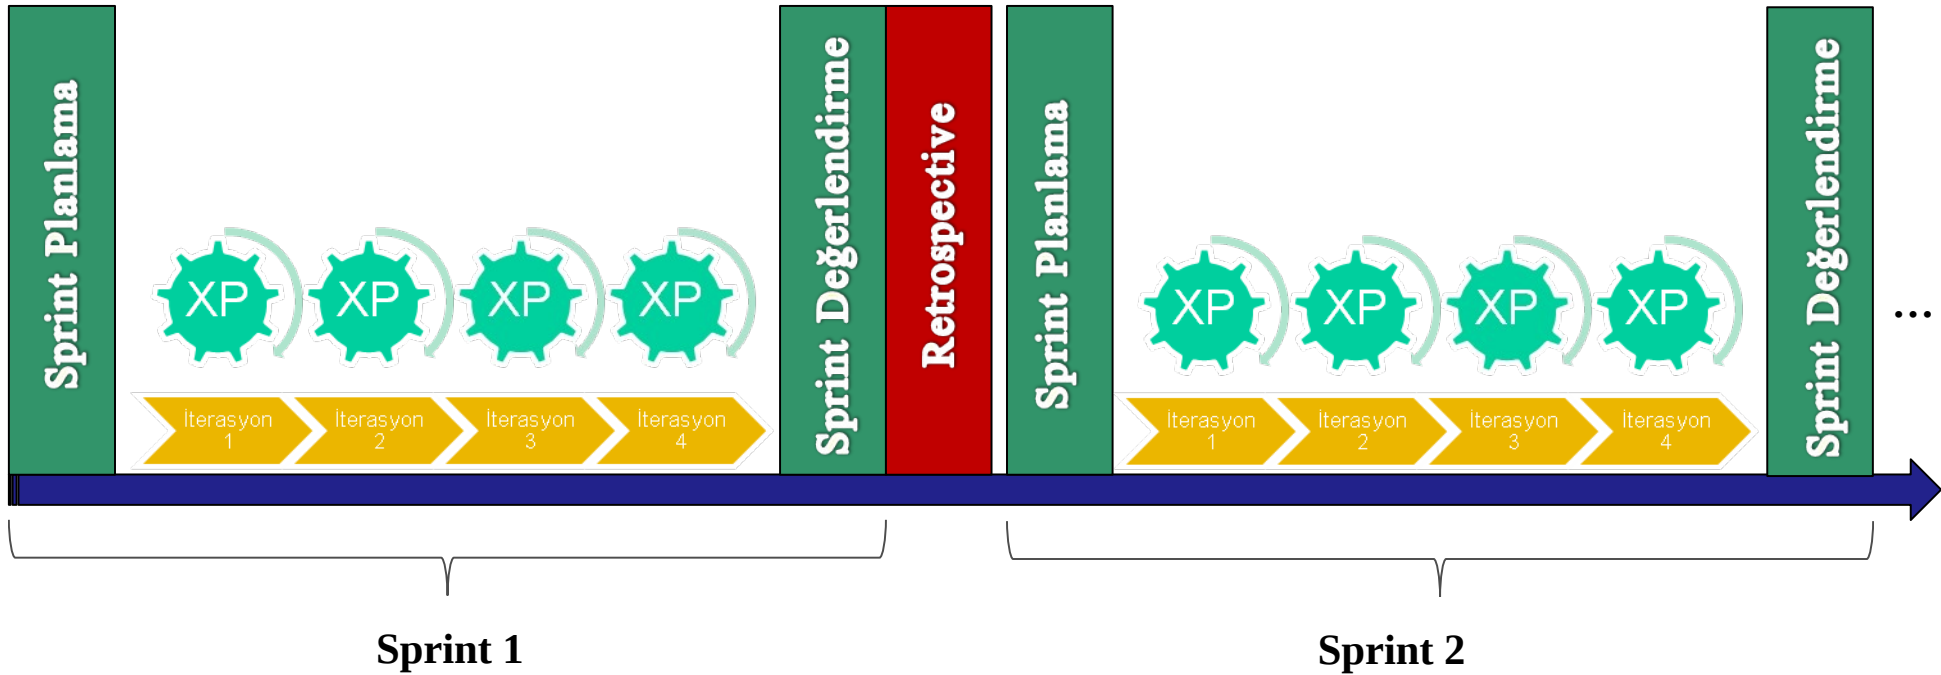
Sprint Planlama

XP XP XP XP

İterasyon 1
İterasyon 2
İterasyon 3
İterasyon 4

Sprint Değerlendirme

Retrospective

Sprint Planlama

XP XP XP XP

İterasyon 1
İterasyon 2
İterasyon 3
İterasyon 4

Sprint Değerlendirme

...

Sprint 1

Sprint 2